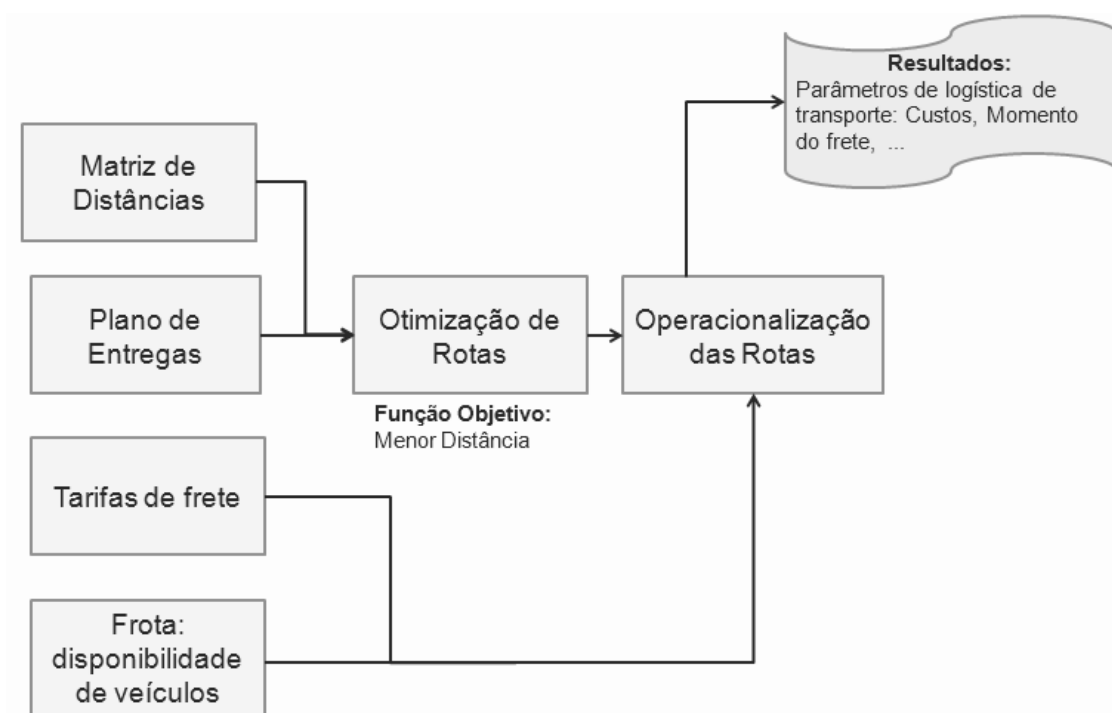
Resultados:
Parâmetros de logística de transporte: Custos, Momento do frete, ...

Matriz de Distâncias

Plano de Entregas

Otimização de Rotas

Função Objetivo:
Menor Distância

Operacionalização das Rotas

Tarifas de frete

Frota: disponibilidade de veículos